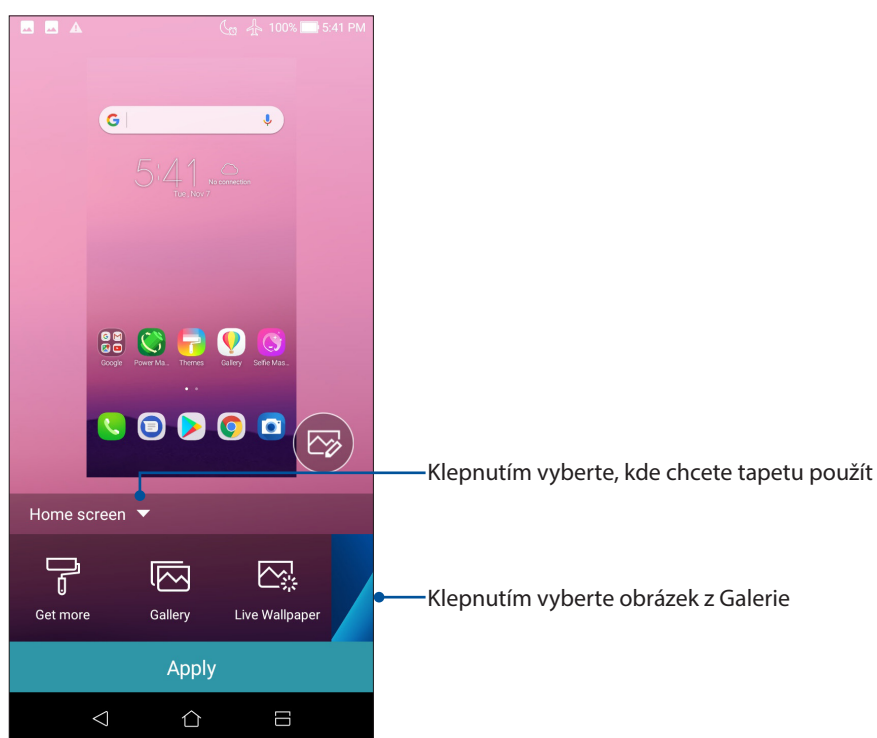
100% 5:41 PM

5:41
Tue, Nov 7
No connection

Google
Power Ma...
Themes
Gallery
Selfie Mas...

Klepnutím vyberte, kde chcete tapetu použít

Home screen

Get more
Gallery
Live Wallpaper

Klepnutím vyberte obrázek z Galerie

Apply